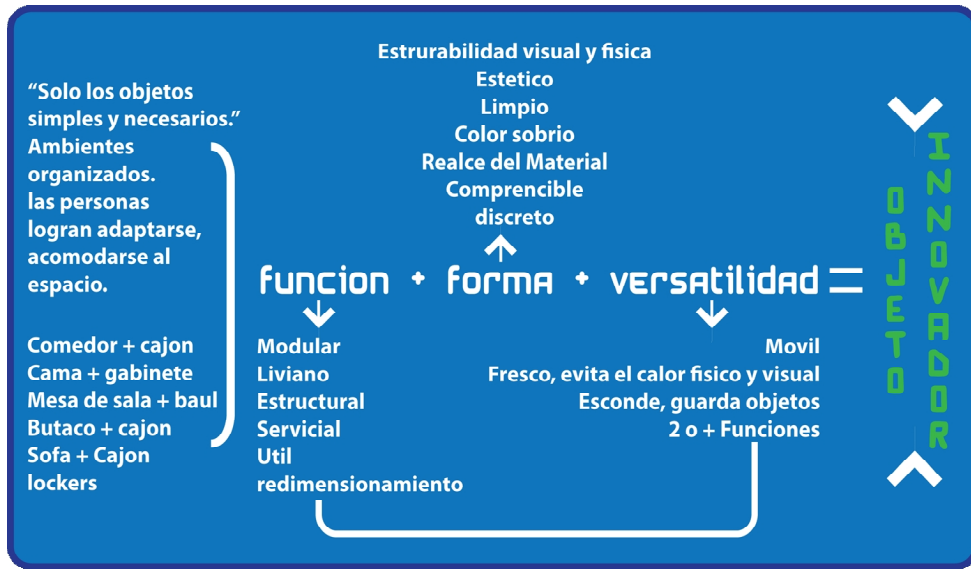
"Solo los objetos simples y necesarios."
Ambientes organizados.
las personas logran adaptarse, acomodarse al espacio.

Comedor + cajon
Cama + gabinete
Mesa de sala + baul
Butaco + cajon
Sofa + Cajon
lockers

Estrurabilidad visual y fisica
Estetico
Limpio
Color sobrio
Realce del Material
Comprencible
discreto

funcion + forma + versatilidad =

Modular
Liviano
Estructural
Servicial
Util
redimensionamiento

Movil
Fresco, evita el calor fisico y visual
Esconde, guarda objetos
2 o + Funciones

OBJETO INNOVADOR